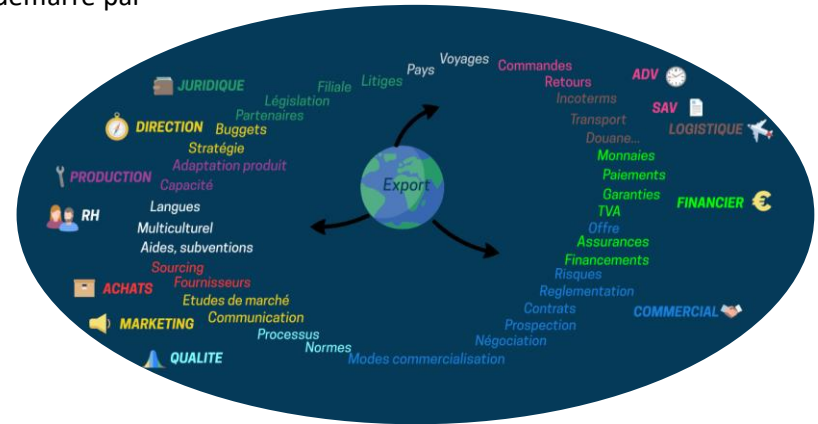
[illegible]émarre par

JURIDIQUE
Filiale
Litiges
Pays
Voyages
Commandes
Retours
ADV
Législation
Partenaires
Incoterms
SAV
DIRECTION
Buggets
Transport
LOGISTIQUE
Stratégie
Douane...
Adaptation produit
Monnaies
PRODUCTION
Capacité
Export
Paiements
Garanties
FINANCIER
RH
Langues
TVA
Multiculturel
Offre
Aides, subventions
Assurances
Financements
Sourcing
Risques
ACHATS
Fournisseurs
Reglementation
Etudes de marché
Contrats
COMMERCIAL
MARKETING
Communication
Prospection
Processus
Négociation
Normes
QUALITE
Modes commercialisation